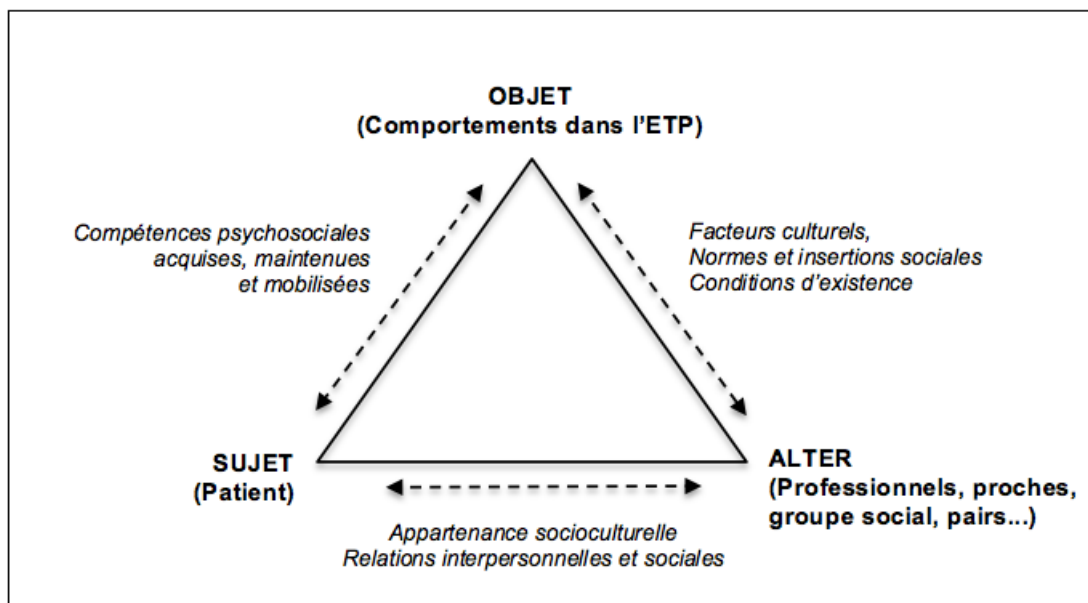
OBJET
(Comportements dans l'ETP)

Compétences psychosociales acquises, maintenues et mobilisées

Facteurs culturels,
Normes et insertions sociales
Conditions d'existence

SUJET
(Patient)

ALTER
(Professionnels, proches, groupe social, pairs...)

Appartenance socioculturelle
Relations interpersonnelles et sociales